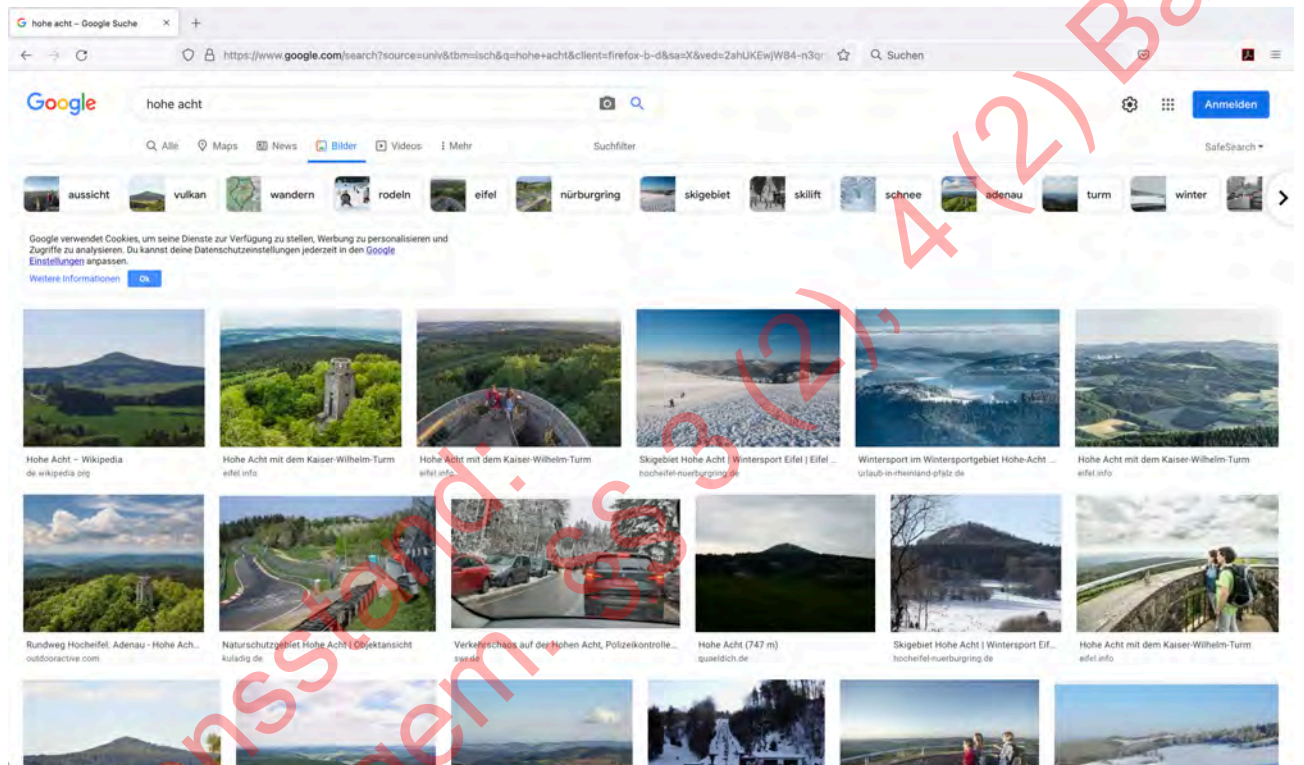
hohe acht – Google Suche

https://www.google.com/search?source=univ&tbm=isch&q=hohe+acht&client=firefox-b-d&sa=X&ved=2ahUKEwjW84-n3q

Suchen

Google

hohe acht

Anmelden

Alle Maps News Bilder Videos Mehr

Suchfilter

SafeSearch

aussicht vulkan wandern rodeln eifel nürburgring skigebiet skilift schnee adenau turm winter

Google verwendet Cookies, um seine Dienste zur Verfügung zu stellen, Werbung zu personalisieren und Zugriffe zu analysieren. Du kannst deine Datenschutzeinstellungen jederzeit in den Google Einstellungen anpassen.

Weitere Informationen Ok

Hohe Acht – Wikipedia
de.wikipedia.org

Hohe Acht mit dem Kaiser-Wilhelm-Turm
eifel.info

Hohe Acht mit dem Kaiser-Wilhelm-Turm
eifel.info

Skigebiet Hohe Acht | Wintersport Eifel | Eifel ...
hocheifel-nuerburgring.de

Wintersport im Wintersportgebiet Hohe-Acht ...
urlaub-in-rheinland-pfalz.de

Hohe Acht mit dem Kaiser-Wilhelm-Turm
eifel.info

Rundweg Hocheifel: Adenau - Hohe Ach...
outdooractive.com

Naturschutzgebiet Hohe Acht | Objektansicht
kuladig.de

Verkehrschaos auf der Hohen Acht, Polizeikontrolle...
swr.de

Hohe Acht (747 m)
quaeldich.de

Skigebiet Hohe Acht | Wintersport Eif...
hocheifel-nuerburgring.de

Hohe Acht mit dem Kaiser-Wilhelm-Turm
eifel.info

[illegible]nsstand: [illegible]dem. §§ 3 (2), 4 (2) Ba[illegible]